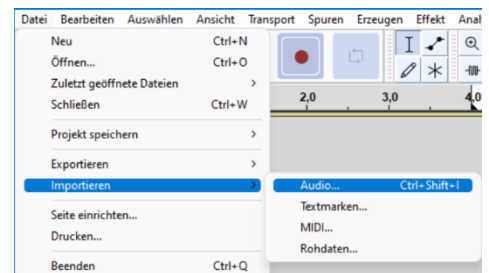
Datei Bearbeiten Auswählen Ansicht Transport Spuren Erzeugen Effekt Anal

Neu Ctrl+N
Öffnen... Ctrl+O
Zuletzt geöffnete Dateien >
Schließen Ctrl+W

Projekt speichern >

Exportieren >
Importieren >

Seite einrichten...
Drucken...

Beenden Ctrl+Q

2,0 3,0 4,0

Audio... Ctrl+Shift+I
Textmarken...
MIDI...
Rohdaten...